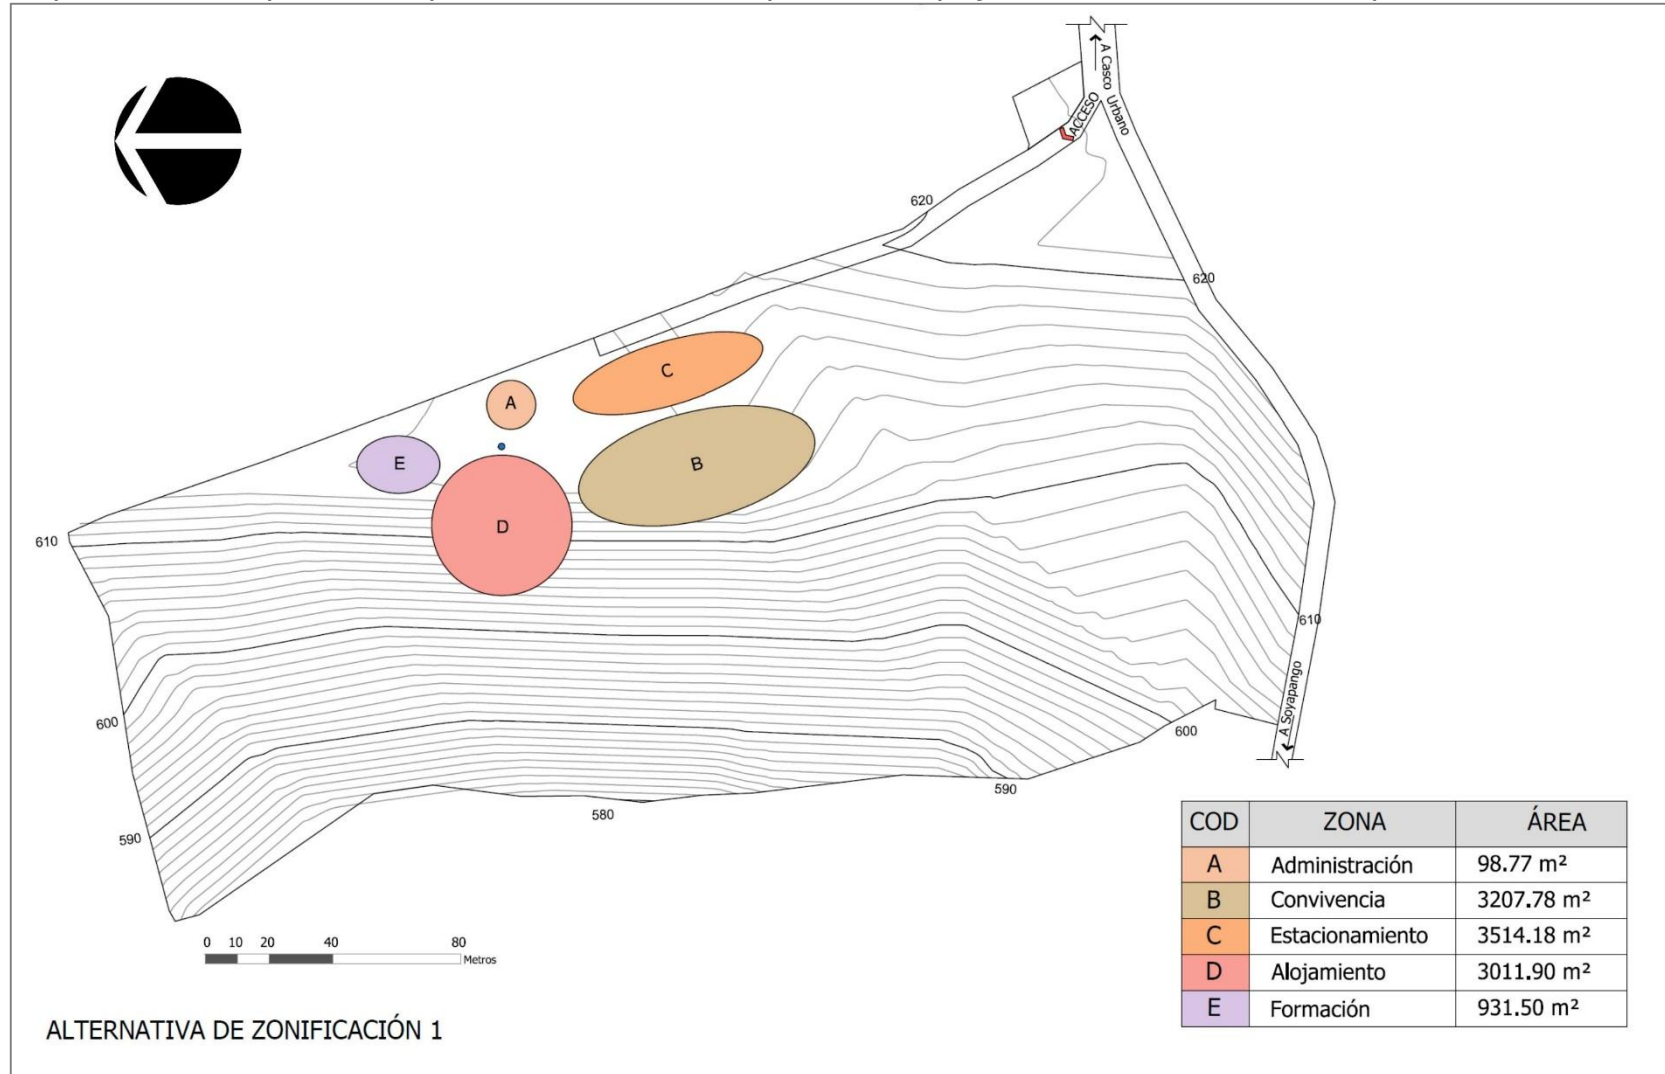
A Casco Urbano

ACCESO

620

620

C

A

E

B

D

610

610

600

600

A Soyapango

590

590

580

| COD | ZONA | ÁREA |
|---|---|---|
| A | Administración | 98.77 m² |
| B | Convivencia | 3207.78 m² |
| C | Estacionamiento | 3514.18 m² |
| D | Alojamiento | 3011.90 m² |
| E | Formación | 931.50 m² |

0 10 20 40 80 Metros

ALTERNATIVA DE ZONIFICACIÓN 1